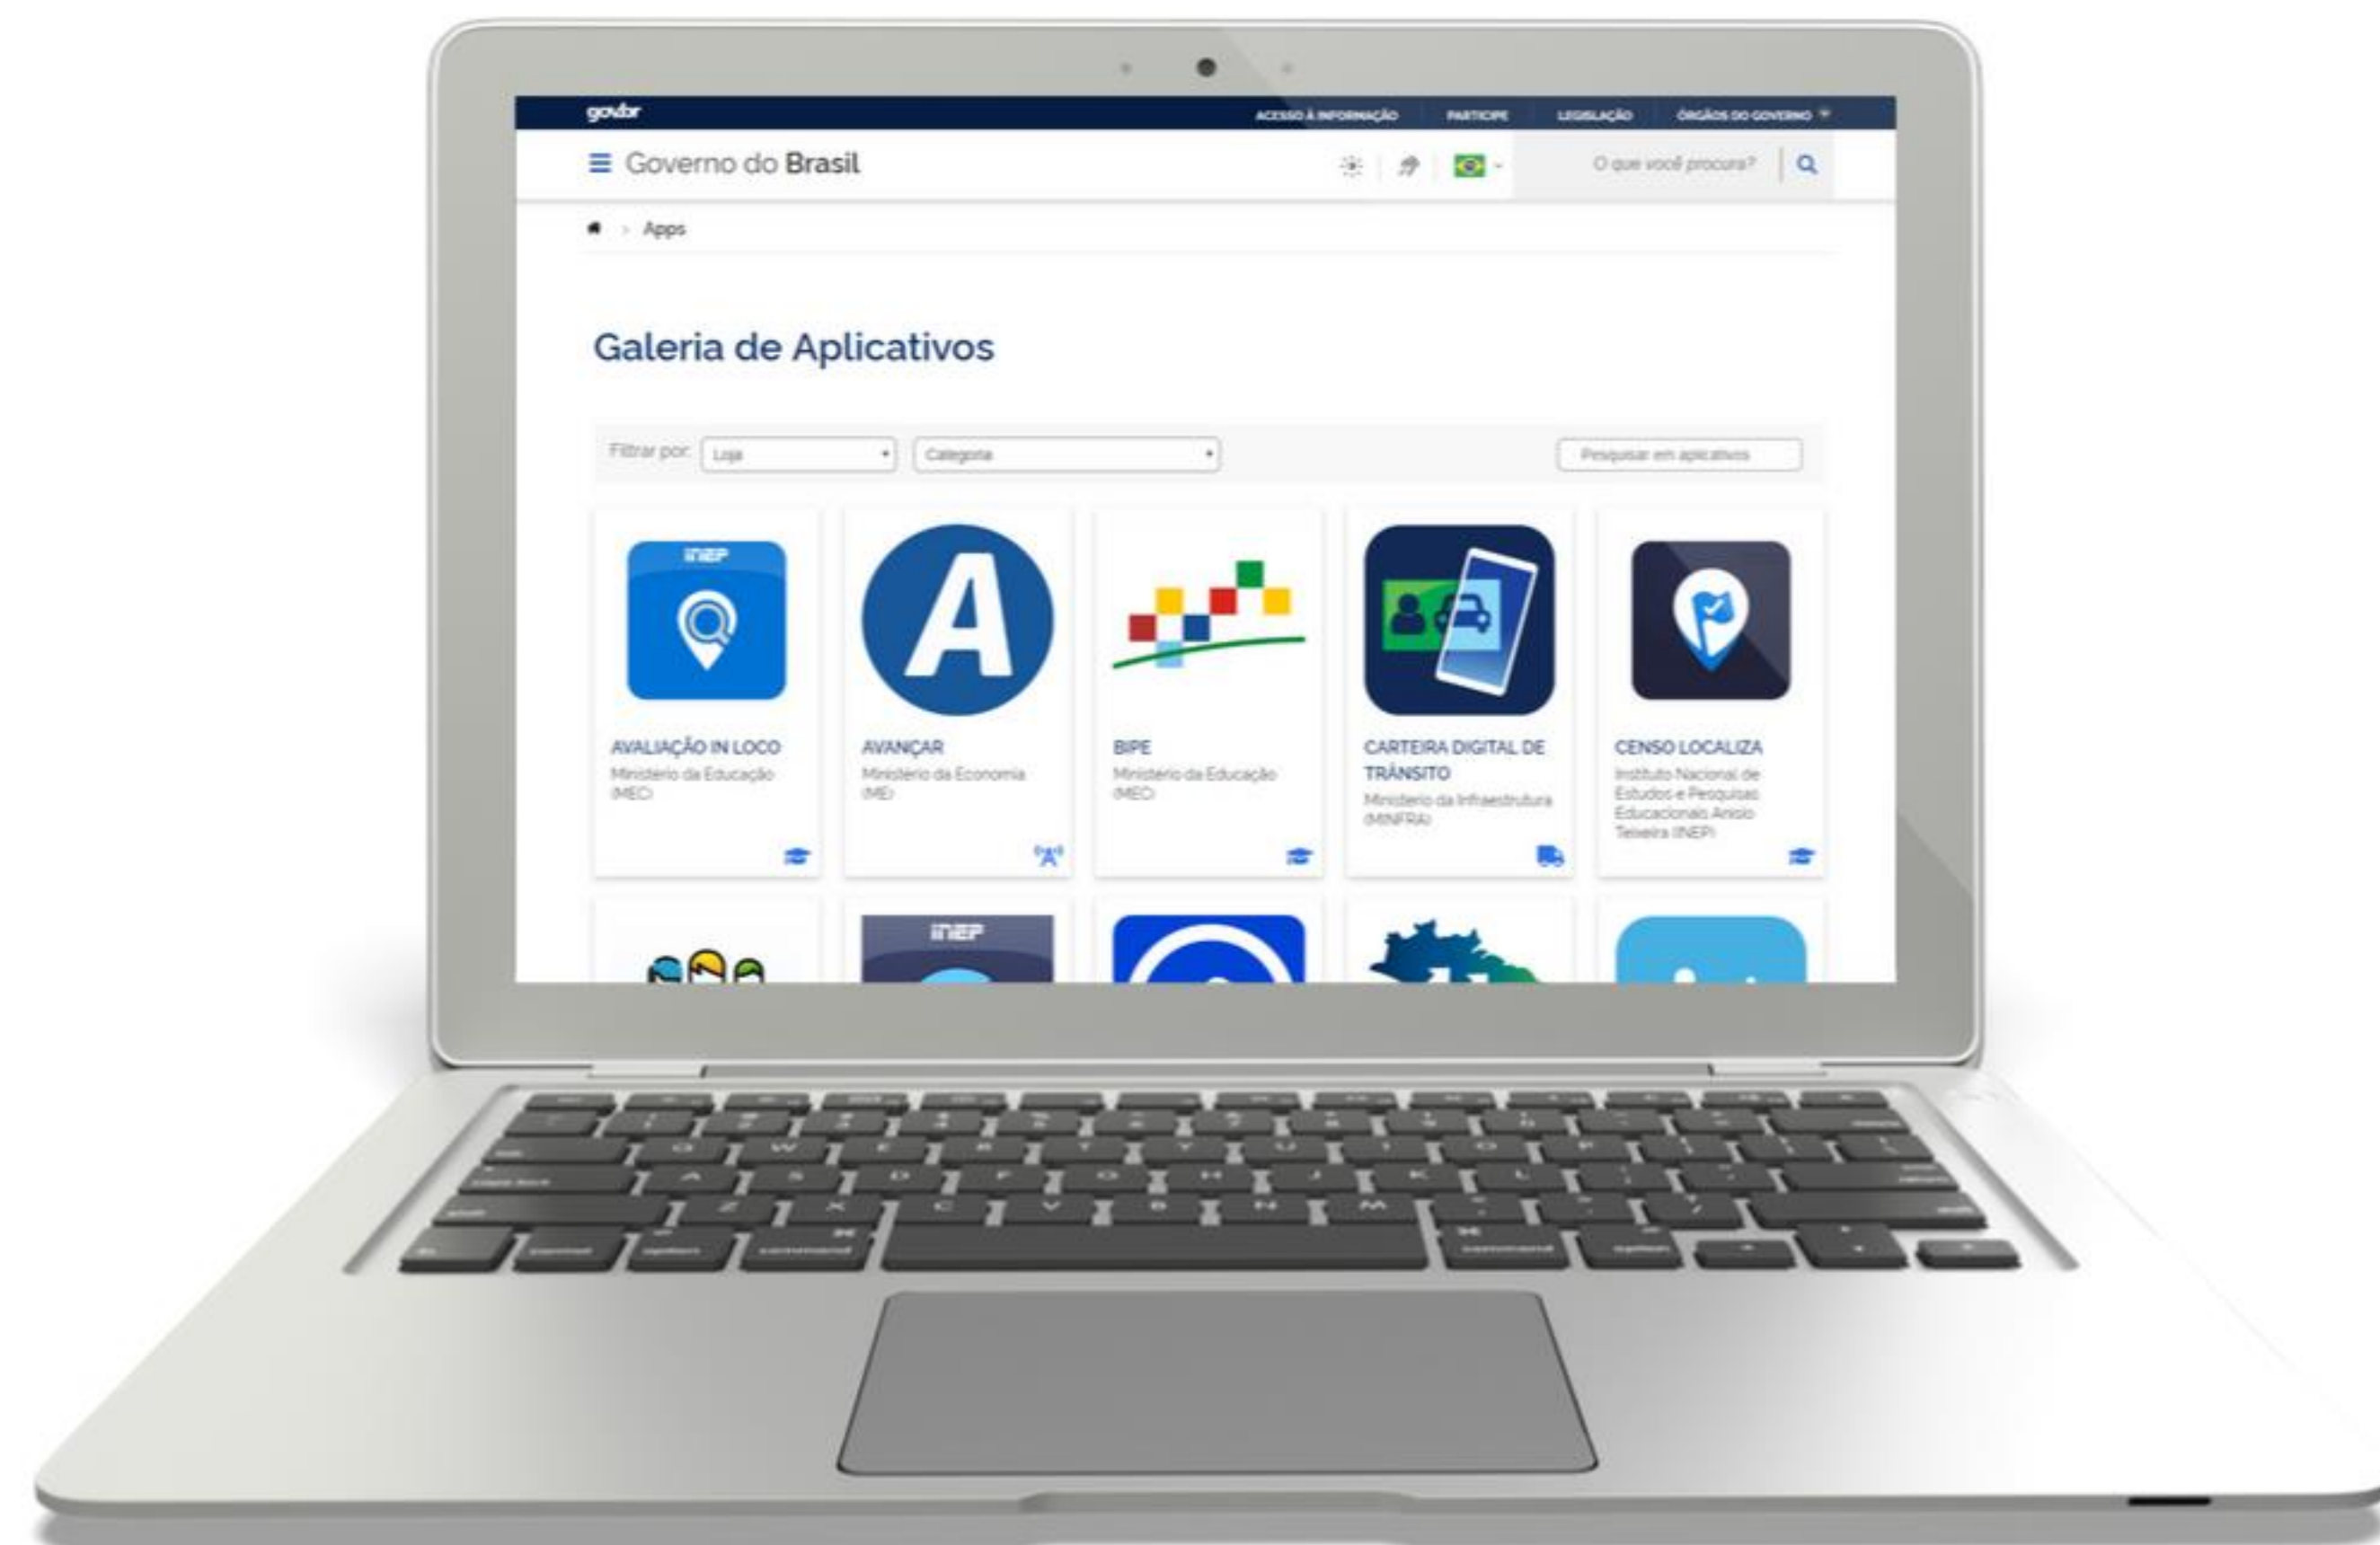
gov.br

ACESSO À INFORMAÇÃO PARTICIPE LEGISLAÇÃO ÓRGÃOS DO GOVERNO

Governo do Brasil

O que você procura?

Apps

Galeria de Aplicativos

Filtrar por: Loja Categoria

Pesquisar em aplicativos

inep

AVALIAÇÃO IN LOCO
Ministério da Educação (MEC)

AVANÇAR
Ministério da Economia (ME)

BIPE
Ministério da Educação (MEC)

CARTEIRA DIGITAL DE TRÂNSITO
Ministério da Infraestrutura (MINFRA)

CENSO LOCALIZA
Instituto Nacional de Estudos e Pesquisas Educacionais Anísio Teixeira (INEP)

inep